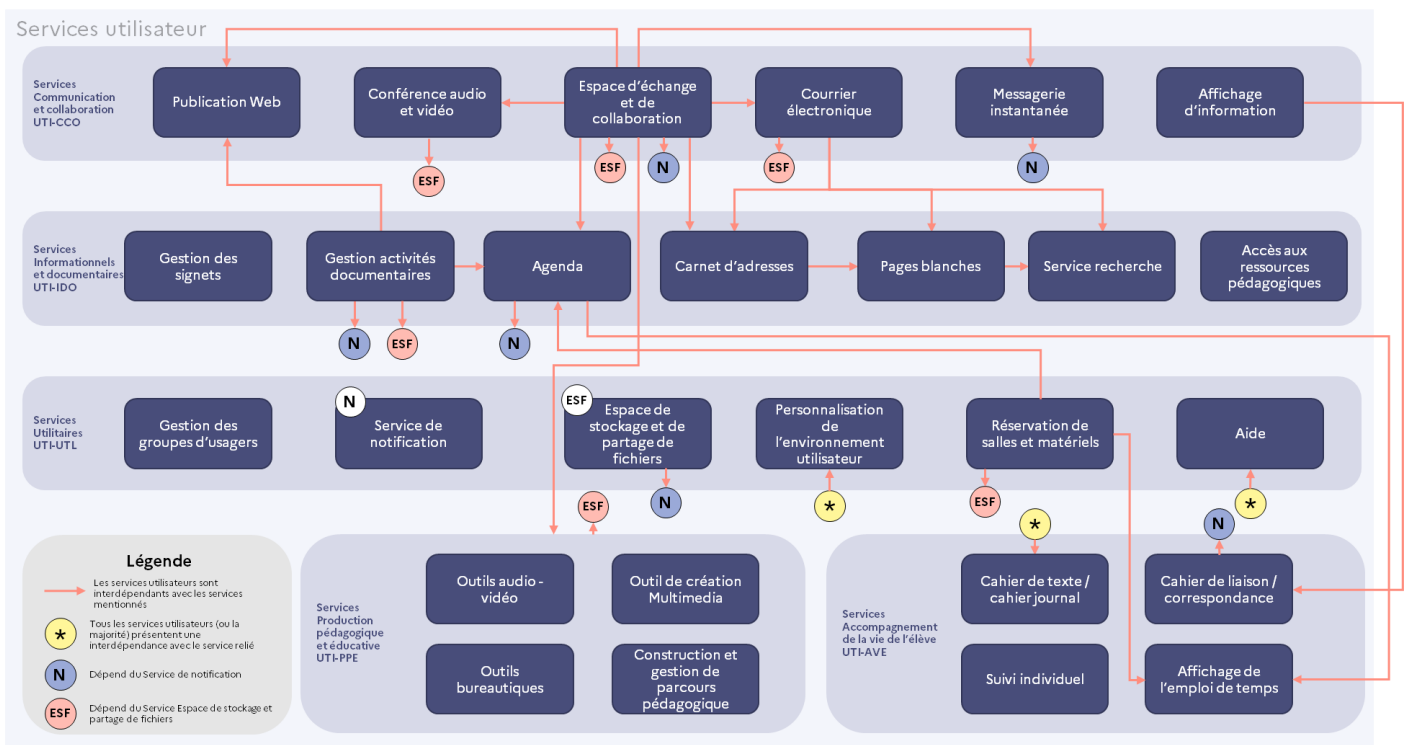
Services utilisateur

Services Communication et collaboration UTI-CCO

Publication Web

Conférence audio et vidéo

ESF

Espace d'échange et de collaboration

ESF

N

Courrier électronique

ESF

Messagerie instantanée

N

Affichage d'information

Services Informationnels et documentaires UTI-IDO

Gestion des signets

Gestion activités documentaires

N

ESF

Agenda

N

Carnet d'adresses

Pages blanches

Service recherche

Accès aux ressources pédagogiques

Services Utilitaires UTI-UTL

Gestion des groupes d'usagers

N

Service de notification

ESF

Espace de stockage et de partage de fichiers

N

ESF

Personnalisation de l'environnement utilisateur

*

Réservation de salles et matériels

ESF

Aide

*

N

Légende

Les services utilisateurs sont interdépendants avec les services mentionnés

*

Tous les services utilisateurs (ou la majorité) présentent une interdépendance avec le service relié

N

Dépend du Service de notification

ESF

Dépend du Service Espace de stockage et partage de fichiers

Services Production pédagogique et éducative UTI-PPE

Outils audio - vidéo

Outil de création Multimedia

Outils bureautiques

Construction et gestion de parcours pédagogique

Services Accompagnement de la vie de l'élève UTI-AVE

*

Cahier de texte / cahier journal

Cahier de liaison / correspondance

Suivi individuel

Affichage de l'emploi de temps